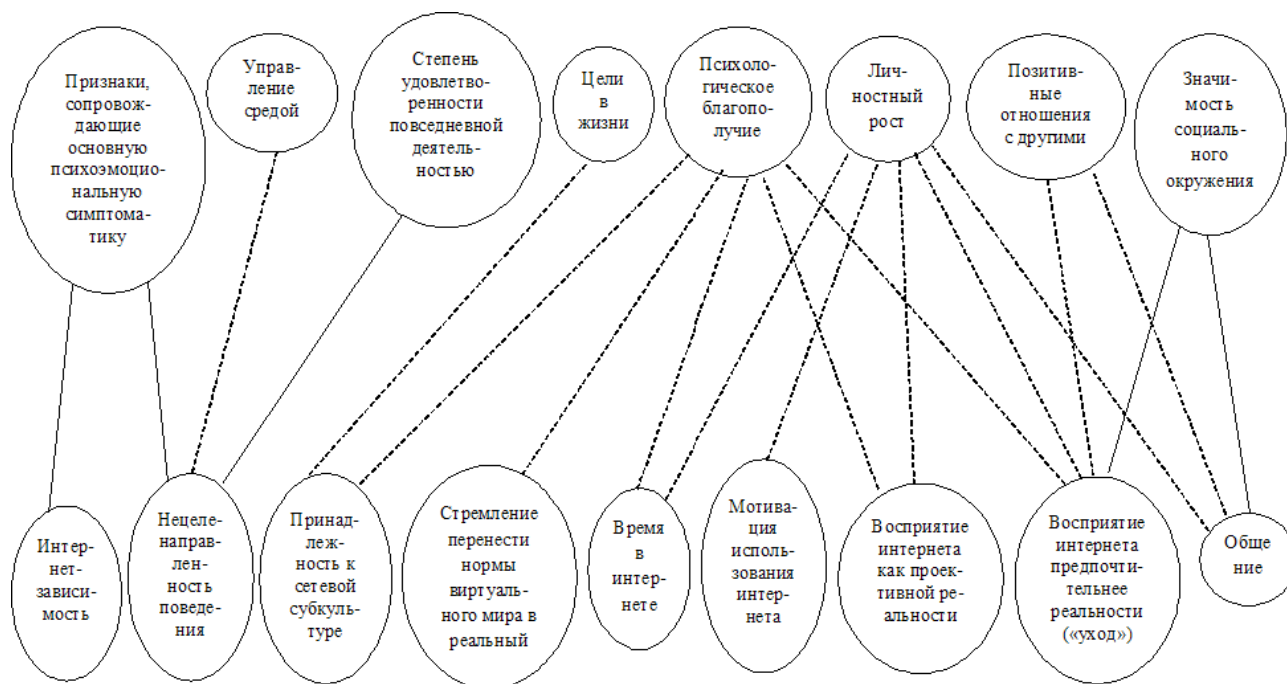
Признаки, сопровождающие основную психоэмоциональную симптоматику

Управление средой

Степень удовлетворенности повседневной деятельностью

Цели в жизни

Психологическое благополучие

Личностный рост

Позитивные отношения с другими

Значимость социального окружения

Интернет-зависимость

Нецеленаправленность поведения

Принадлежность к сетевой субкультуре

Стремление перенести нормы виртуального мира в реальный

Время в интернете

Мотивация использования интернета

Восприятие интернета как проективной реальности

Восприятие интернета предпочтительнее реальности («уход»)

Общение